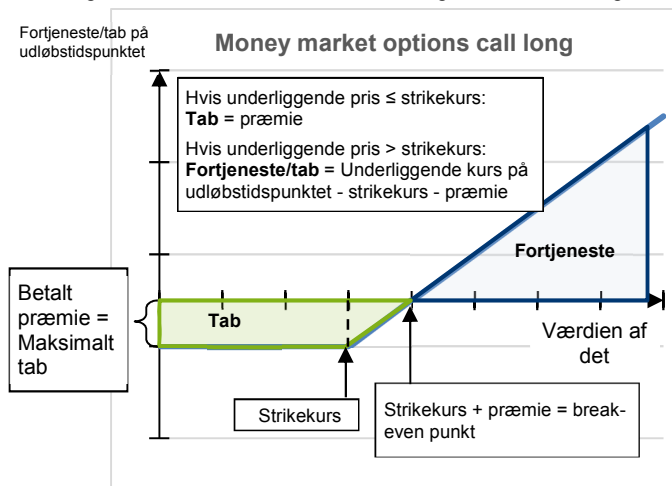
Fortjeneste/tab på udløbstidspunktet

Money market options call long

Hvis underliggende pris ≤ strikekurs:
**Tab** = præmie

Hvis underliggende pris > strikekurs:
**Fortjeneste/tab** = Underliggende kurs på udløbstidspunktet - strikekurs - præmie

Fortjeneste

Betalt præmie = Maksimalt tab

Tab

Værdien af det

Strikekurs

Strikekurs + præmie = break-even punkt